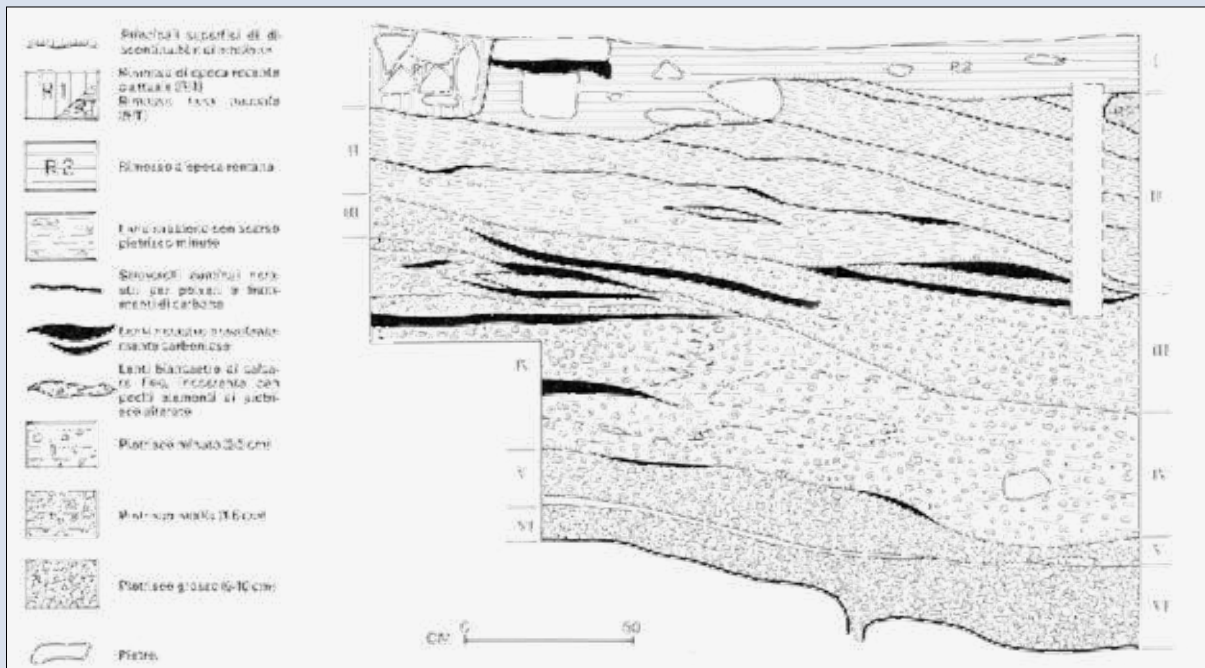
Principali superfici di discontinuità e di erosione

Rimaneggiamento di epoca recente o attuale (R 1) Rimosso tana (tasso) (R T)

R 1

RT

R 2

Rimosso d'epoca romana

Lenti sabbiose con scarso pietrisco minuto

Straterelli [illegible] nerastri per polveri e frammenti di carbone

Lenti nerastre prevalentemente carboniose

Lenti biancastre di calcare fine, incoerente con pochi elementi di pietrisco alterato

Pietrisco minuto (2-3 cm)

Pietrisco medio (3-6 cm)

Pietrisco grosso (6-10 cm)

Pietre

R 2

I

II

III

II

III

IV

V

VI

III

IV

V

VI

CM 0 50